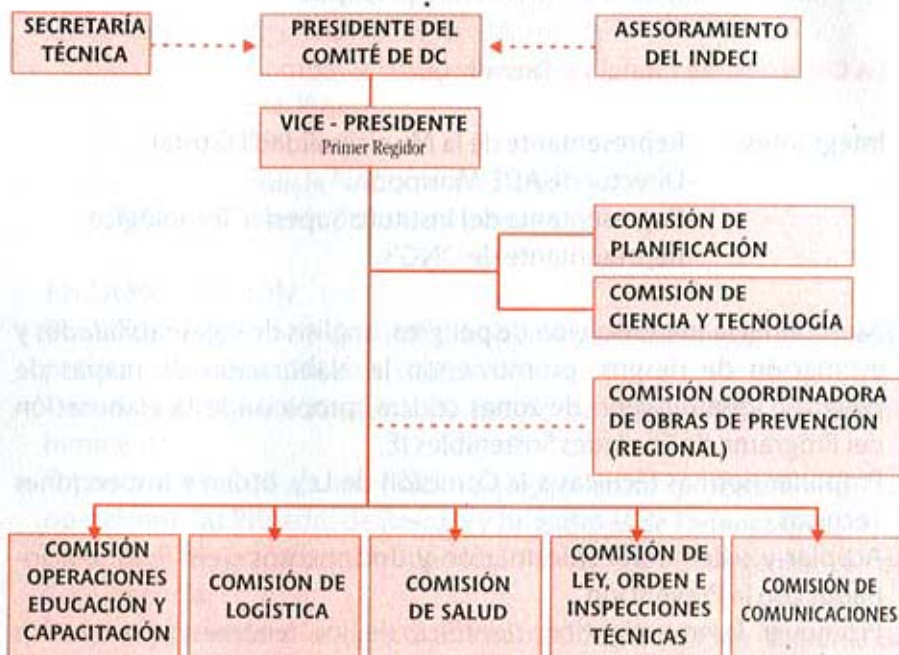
SECRETARÍA TÉCNICA

PRESIDENTE DEL COMITÉ DE DC

ASESORAMIENTO DEL INDECI

VICE - PRESIDENTE
Primer Regidor

COMISIÓN DE PLANIFICACIÓN

COMISIÓN DE CIENCIA Y TECNOLOGÍA

COMISIÓN COORDINADORA DE OBRAS DE PREVENCIÓN (REGIONAL)

COMISIÓN OPERACIONES EDUCACIÓN Y CAPACITACIÓN

COMISIÓN DE LOGÍSTICA

COMISIÓN DE SALUD

COMISIÓN DE LEY, ORDEN E INSPECCIONES TÉCNICAS

COMISIÓN DE COMUNICACIONES